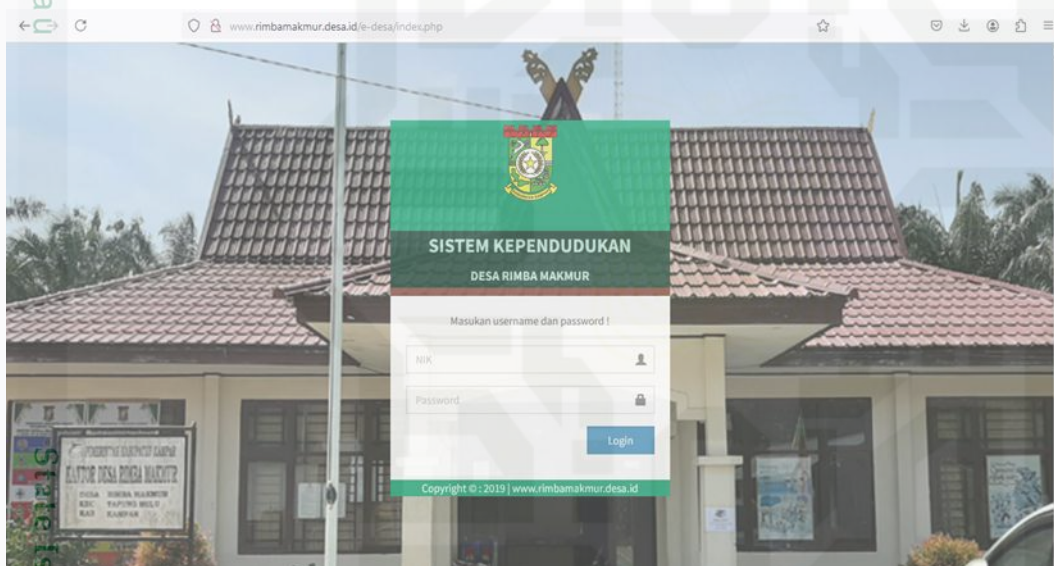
www.rimbamakmur.desa.id/e-desa/index.php

SISTEM KEPENDUDUKAN

DESA RIMBA MAKMUR

Masukan username dan password !

NIK

Password

Login

Copyright © : 2019 | www.rimbamakmur.desa.id

PEMERINTAH KABUPATEN KAMPAR
KANTOR DESA RIMBA MAKMUR
DESA RIMBA MAKMUR
KEC TAPUNG HULU
KAB KAMPAR

State Is